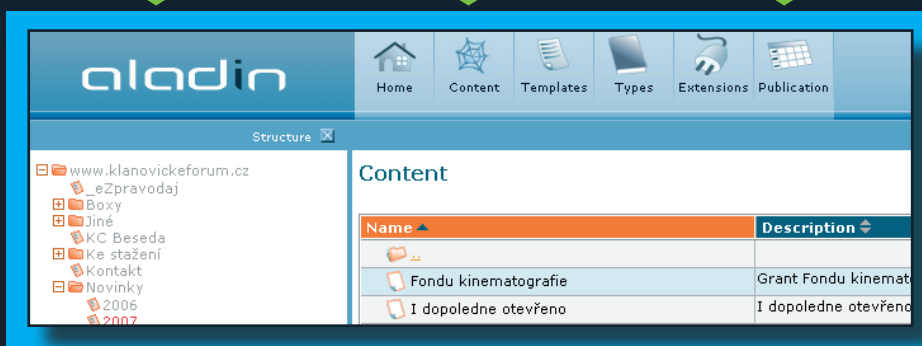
aladin

Home Content Templates Types Extensions Publication

Structure

www.klanovickeforum.cz
_eZpravodaj
Boxy
Jiné
KC Beseda
Ke stažení
Kontakt
Novinky
2006
2007

Content

| Name | Description |
|---|---|
| .. | |
| Fondu kinematografie | Grant Fondu kinemat |
| I dopoledne otevřeno | I dopoledne otevřeno |